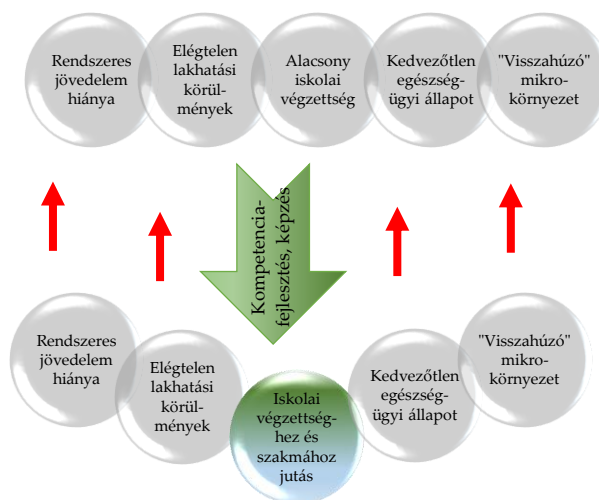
Rendszeres jövedelem hiánya

Elégtelen lakhatási körülmények

Alacsony iskolai végzettség

Kedvezőtlen egészségügyi állapot

"Visszahúzó" mikrokörnyezet

Kompetenciafejlesztés, képzés

Rendszeres jövedelem hiánya

Elégtelen lakhatási körülmények

Iskolai végzettséghez és szakmához jutás

Kedvezőtlen egészségügyi állapot

"Visszahúzó" mikrokörnyezet